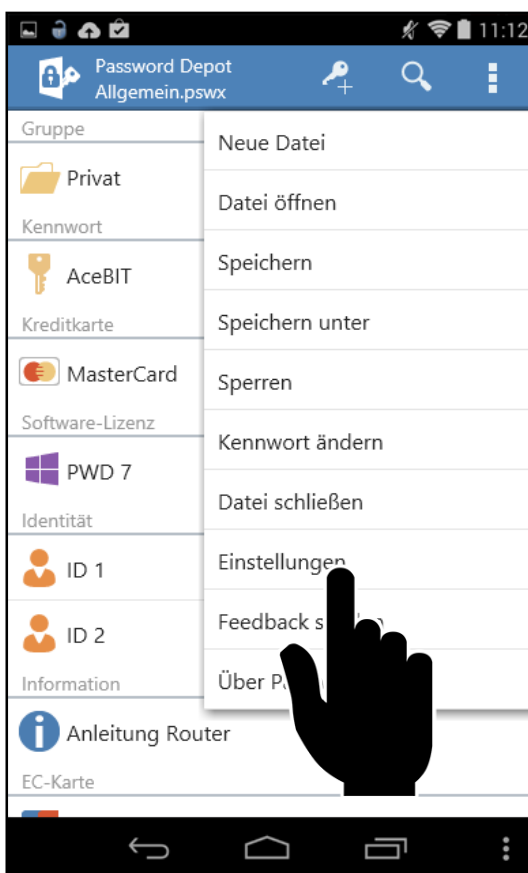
11:12

Password Depot
Allgemein.pswx

Gruppe
Privat
Kennwort
AceBIT
Kreditkarte
MasterCard
Software-Lizenz
PWD 7
Identität
ID 1
ID 2
Information
Anleitung Router
EC-Karte

Neue Datei
Datei öffnen
Speichern
Speichern unter
Sperren
Kennwort ändern
Datei schließen
Einstellungen
Feedback s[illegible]
Über P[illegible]